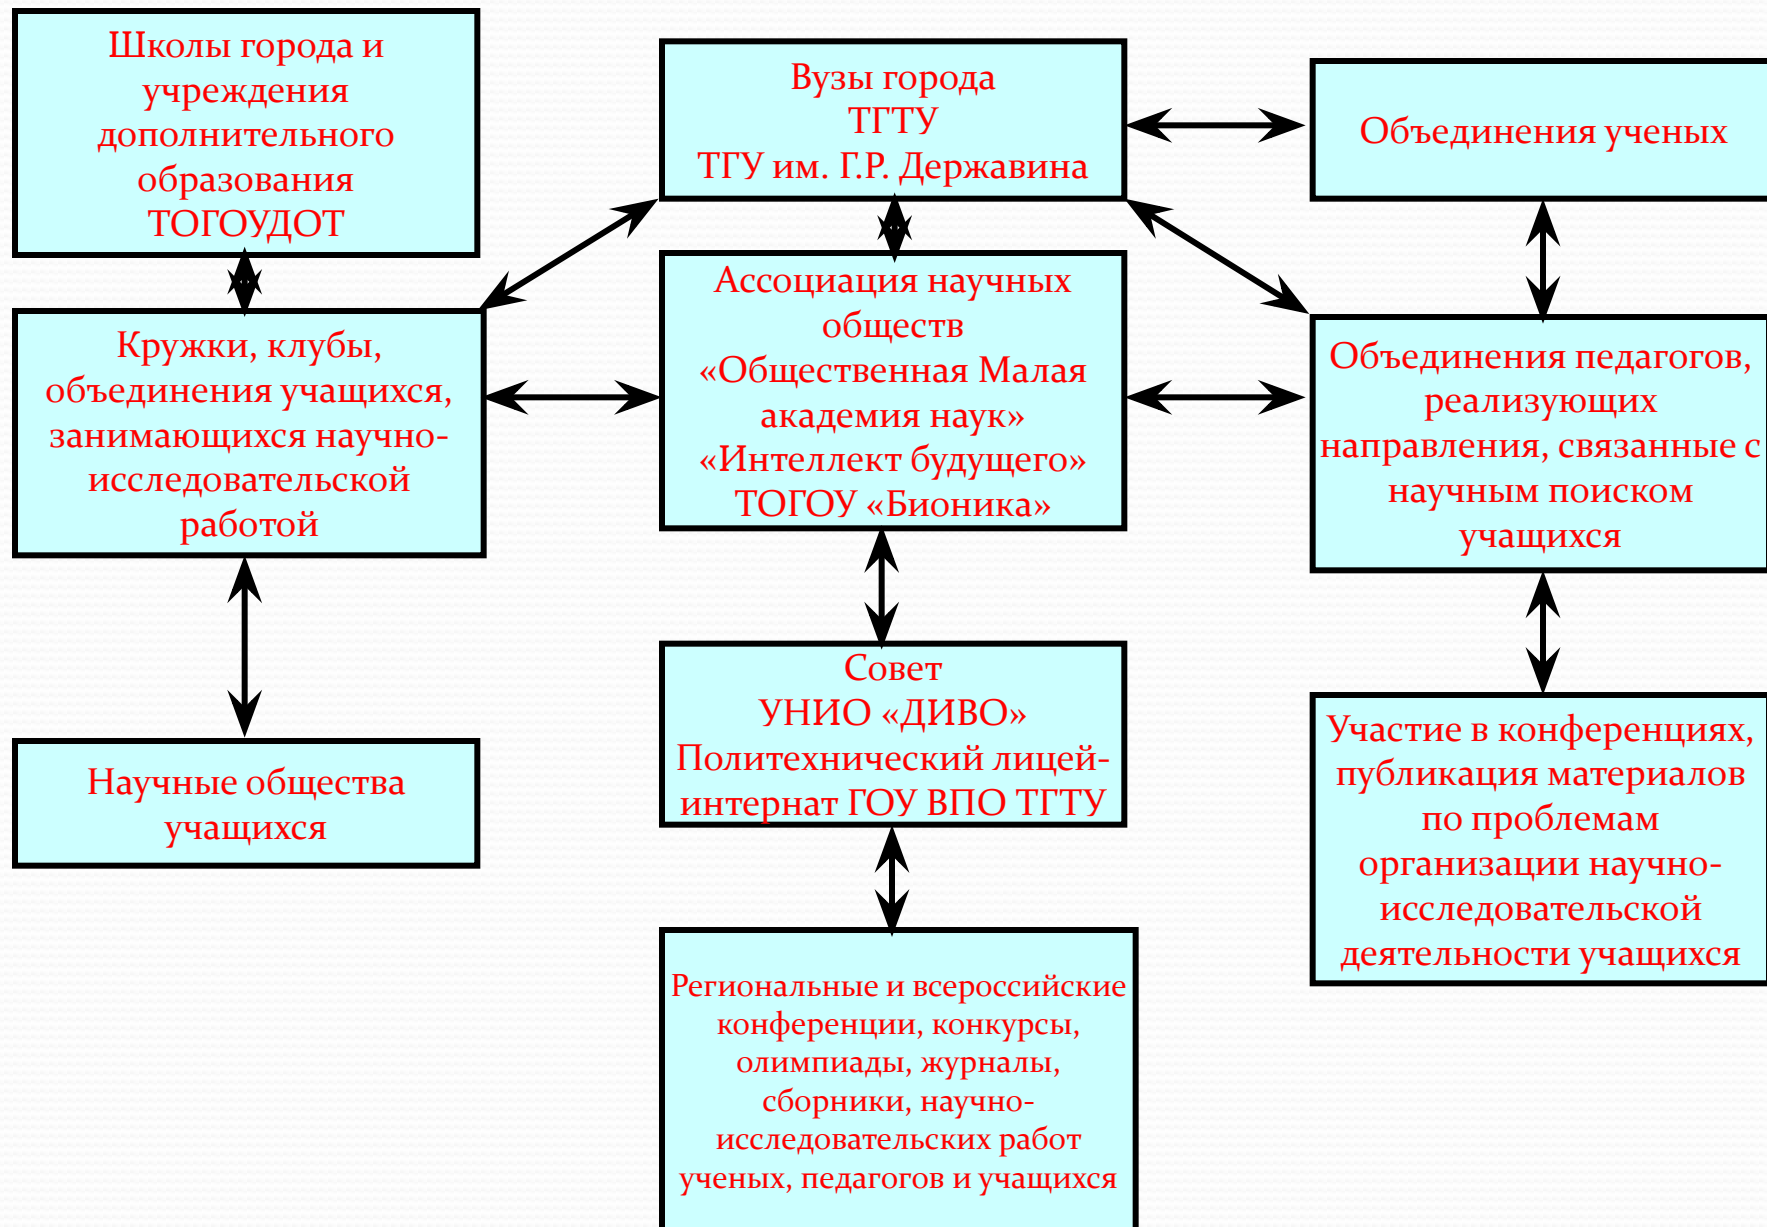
Школы города и учреждения дополнительного образования ТОГОУДОТ

Вузы города
ТГТУ
ТГУ им. Г.Р. Державина

Объединения ученых

Кружки, клубы, объединения учащихся, занимающихся научно-исследовательской работой

Ассоциация научных обществ
«Общественная Малая академия наук»
«Интеллект будущего»
ТОГОУ «Бионика»

Объединения педагогов, реализующих направления, связанные с научным поиском учащихся

Научные общества учащихся

Совет
УНИО «ДИВО»
Политехнический лицей-интернат ГОУ ВПО ТГТУ

Участие в конференциях, публикация материалов по проблемам организации научно-исследовательской деятельности учащихся

Региональные и всероссийские конференции, конкурсы, олимпиады, журналы, сборники, научно-исследовательских работ ученых, педагогов и учащихся